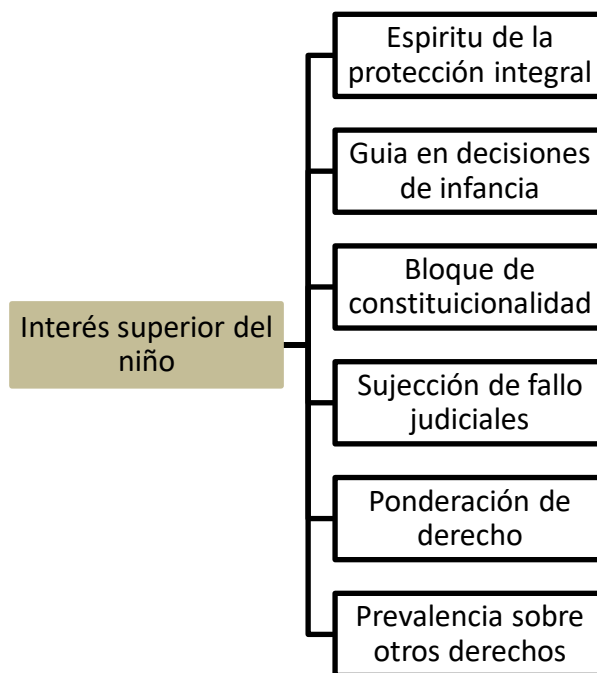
Interés superior del niño

Espiritu de la protección integral

Guia en decisiones de infancia

Bloque de constituicionalidad

Sujección de fallo judiciales

Ponderación de derecho

Prevalencia sobre otros derechos